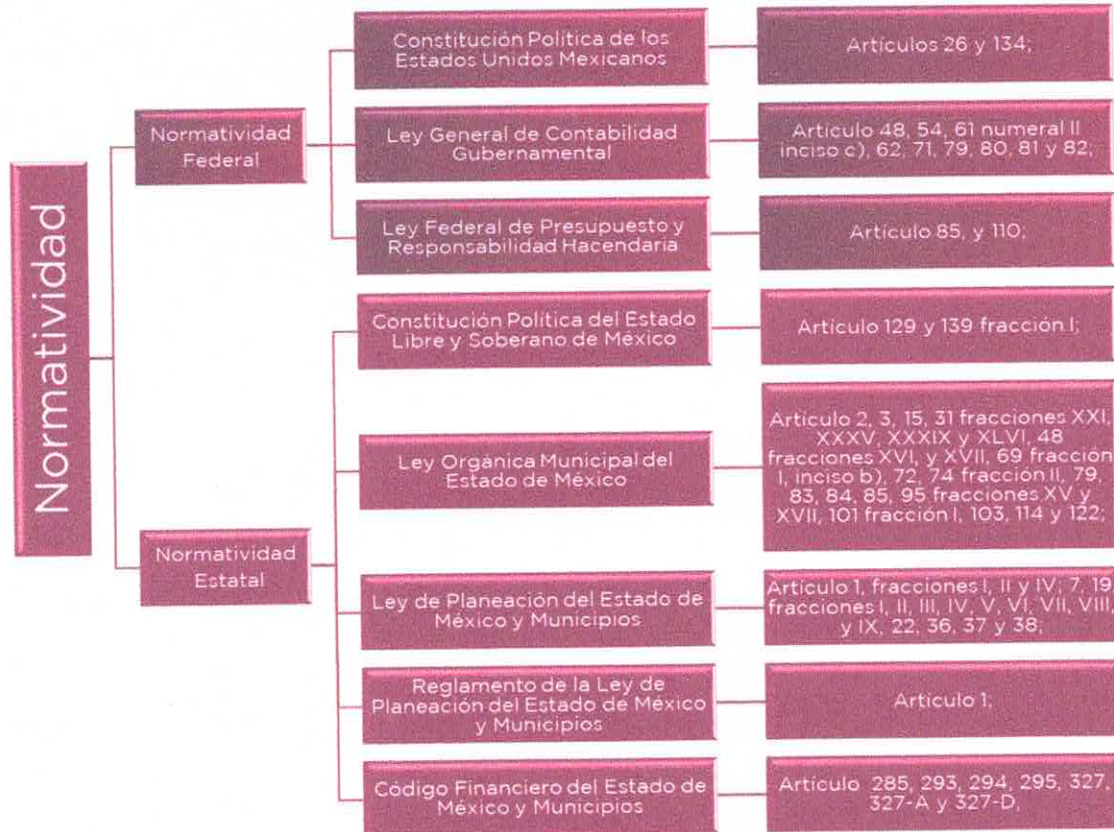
Normatividad

Normatividad Federal

Constitución Política de los Estados Unidos Mexicanos

Artículos 26 y 134;

Ley General de Contabilidad Gubernamental

Artículo 48, 54, 61 numeral II inciso c), 62, 71, 79, 80, 81 y 82;

Ley Federal de Presupuesto y Responsabilidad Hacendaria

Artículo 85, y 110;

Normatividad Estatal

Constitución Política del Estado Libre y Soberano de México

Artículo 129 y 139 fracción I;

Ley Orgánica Municipal del Estado de México

Artículo 2, 3, 15, 31 fracciones XXI, XXXV, XXXIX y XLVI, 48 fracciones XVI, y XVII, 69 fracción I, inciso b), 72, 74 fracción II, 79, 83, 84, 85, 95 fracciones XV y XVII, 101 fracción I, 103, 114 y 122;

Ley de Planeación del Estado de México y Municipios

Artículo 1, fracciones I, II y IV; 7, 19 fracciones I, II, III, IV, V, VI, VII, VIII, y IX, 22, 36, 37 y 38;

Reglamento de la Ley de Planeación del Estado de México y Municipios

Artículo 1;

Código Financiero del Estado de México y Municipios

Artículo 285, 293, 294, 295, 327, 327-A y 327-D,